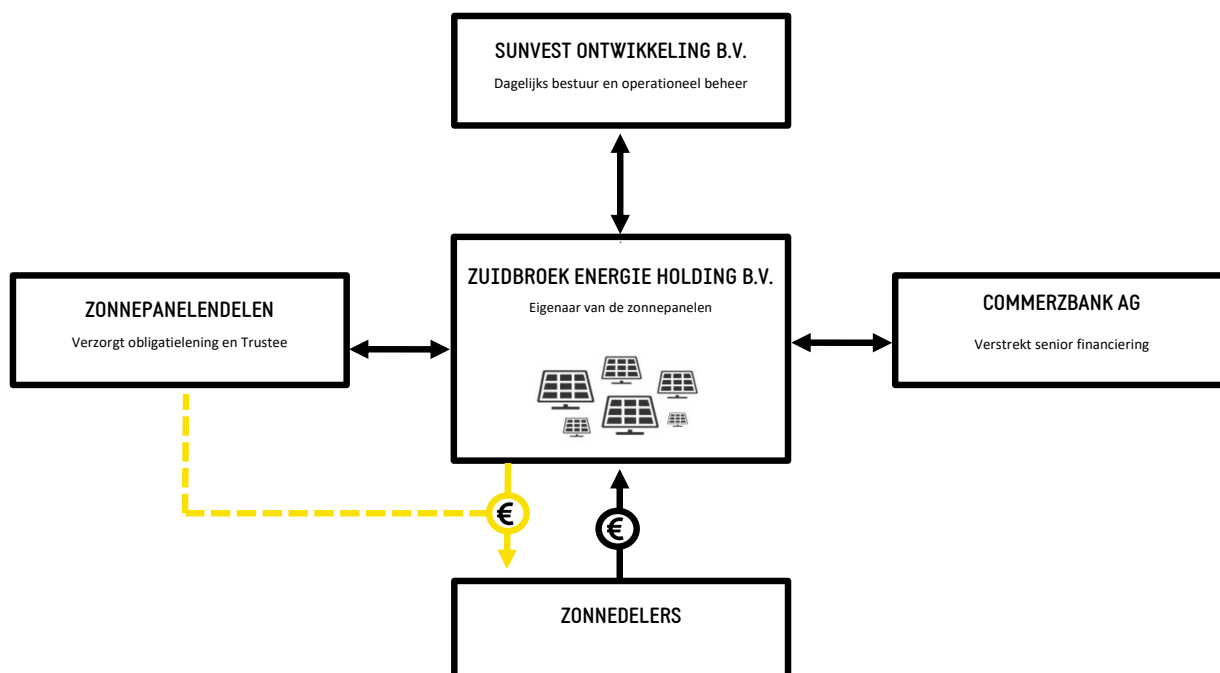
SUNVEST ONTWIKKELING B.V.
Dagelijks bestuur en operationeel beheer

ZONNEPANELENDELEN
Verzorgt obligatielening en Trustee

ZUIDBROEK ENERGIE HOLDING B.V.
Eigenaar van de zonnepanelen

COMMERZBANK AG
Verstrekt senior financiering

€

€

ZONNEDELERS